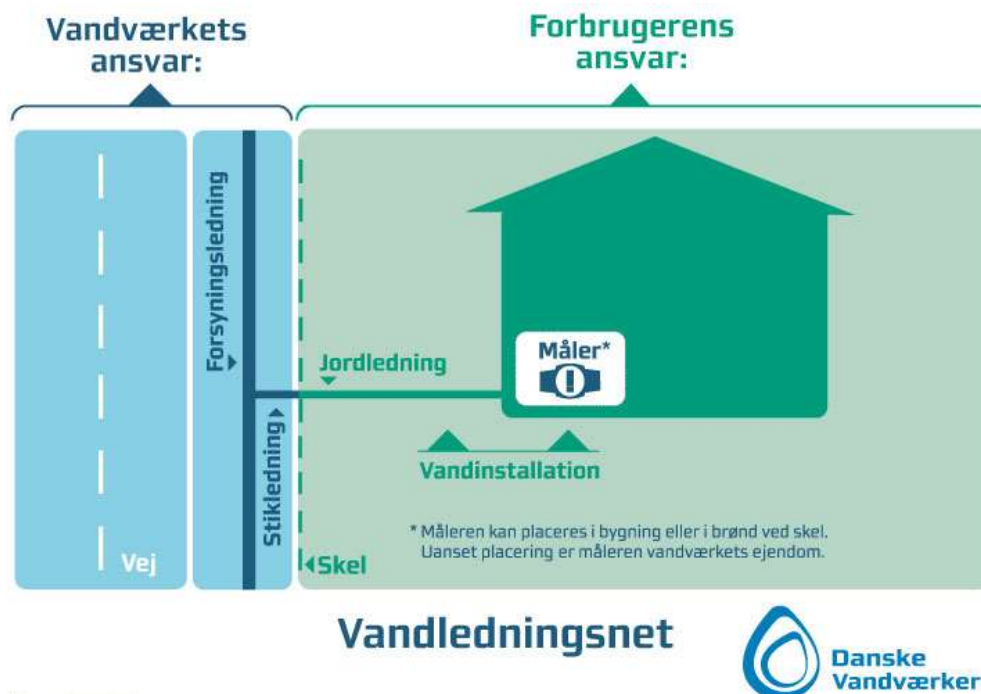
Vandværkets ansvar:

Forbrugerens ansvar:

Forsyningsledning

Jordledning

Måler*

Stikledning

Vandinstallation

* Måleren kan placeres i bygning eller i brønd ved skel. Uanset placering er måleren vandværkets ejendom.

Vej

Skel

Vandledningsnet

Danske Vandværker